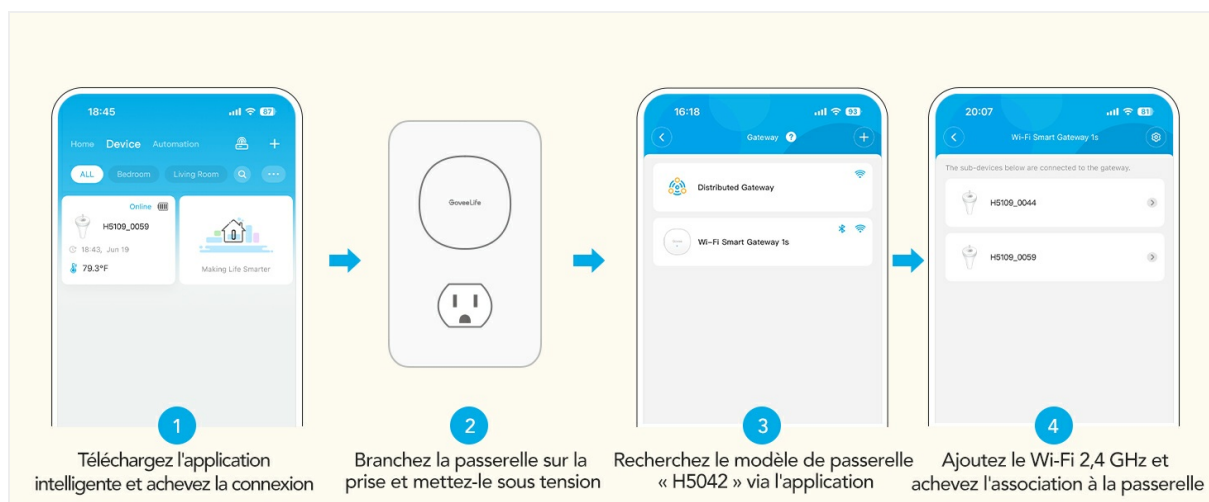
18:45

Home Device Automation

ALL Bedroom Living Room

Online

H5109_0059

18:43, Jun 19

79.3°F

Making Life Smarter

GoveeLife

16:18

Gateway

Distributed Gateway

Wi-Fi Smart Gateway 1s

20:07

Wi-Fi Smart Gateway 1s

The sub-devices below are connected to the gateway.

H5109_0044

H5109_0059

1
Téléchargez l'application intelligente et achevez la connexion

2
Branchez la passerelle sur la prise et mettez-le sous tension

3
Recherchez le modèle de passerelle « H5042 » via l'application

4
Ajoutez le Wi-Fi 2,4 GHz et achevez l'association à la passerelle